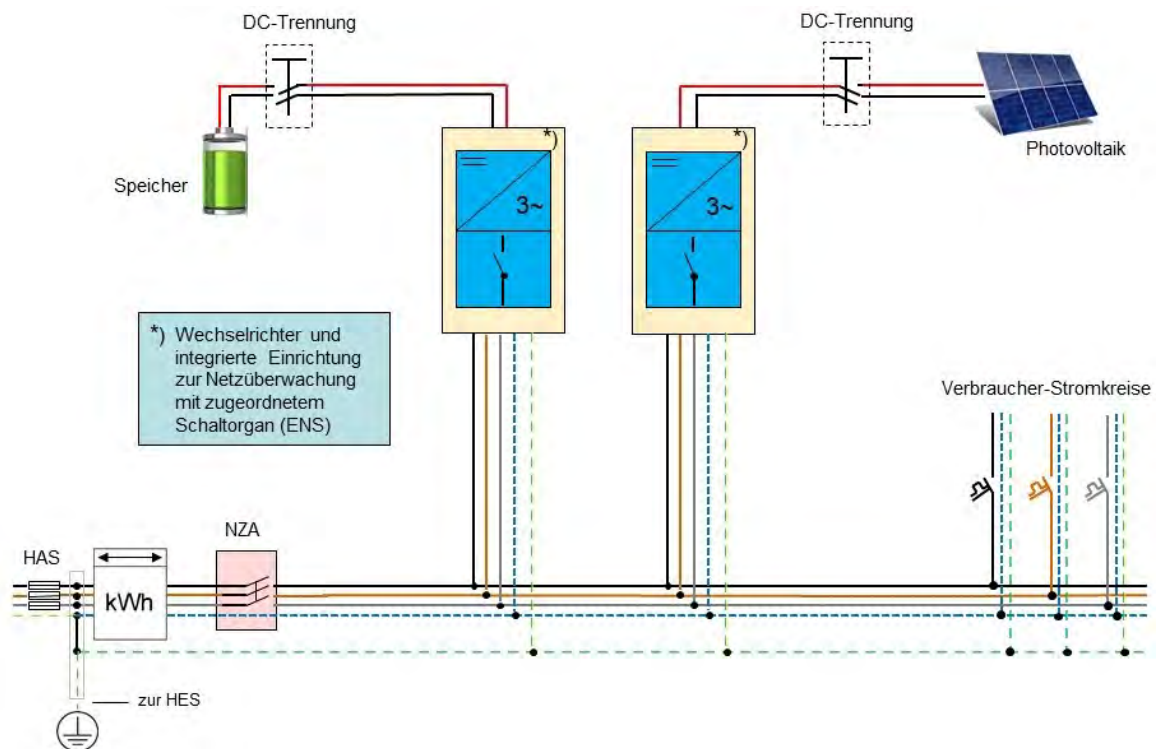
DC-Trennung

DC-Trennung

Speicher

Photovoltaik

*)

*)

3~

3~

*) Wechselrichter und integrierte Einrichtung zur Netzüberwachung mit zugeordnetem Schaltorgan (ENS)

Verbraucher-Stromkreise

HAS

kWh

NZA

zur HES